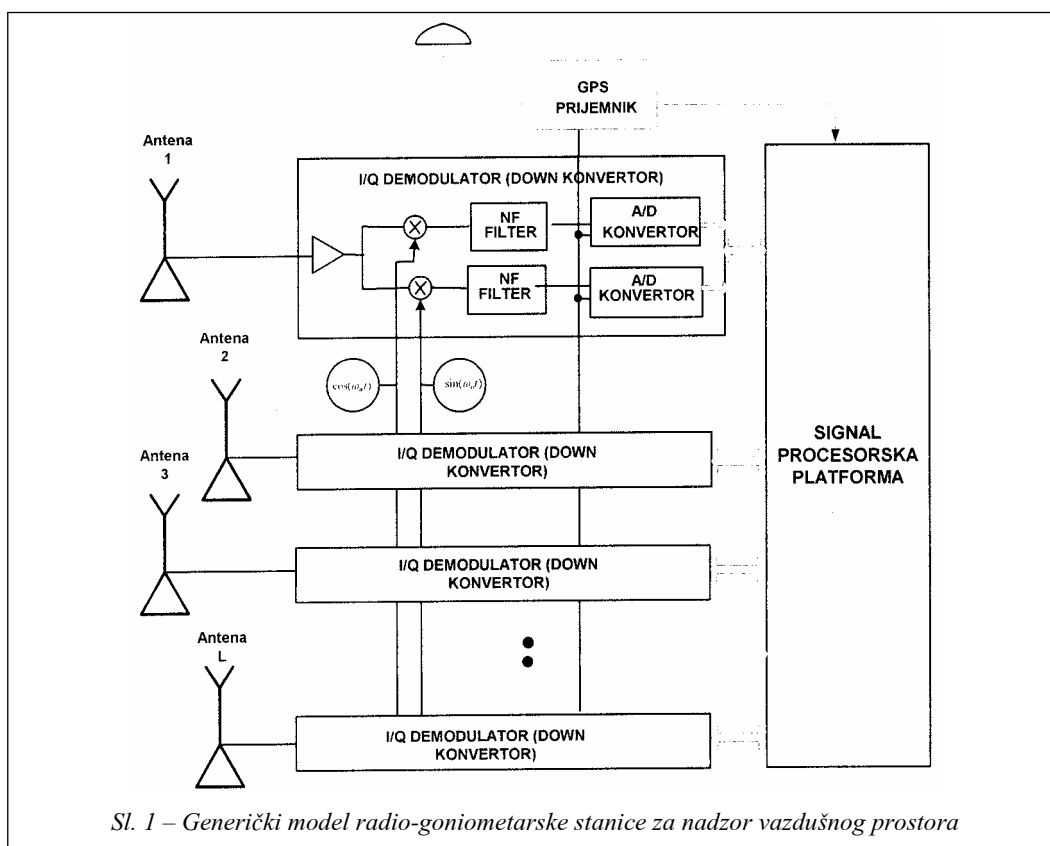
GPS PRIJEMNIK

Antena 1

I/Q DEMODULATOR (DOWN KONVERTOR)

NF FILTER

A/D KONVERTOR

NF FILTER

A/D KONVERTOR

Antena 2

$\cos(\omega_0 t)$

$\sin(\omega_0 t)$

I/Q DEMODULATOR (DOWN KONVERTOR)

Antena 3

I/Q DEMODULATOR (DOWN KONVERTOR)

Antena L

I/Q DEMODULATOR (DOWN KONVERTOR)

SIGNAL PROCESORSKA PLATFORMA

Sl. 1 – Generički model radio-goniometarske stanice za nadzor vazdušnog prostora